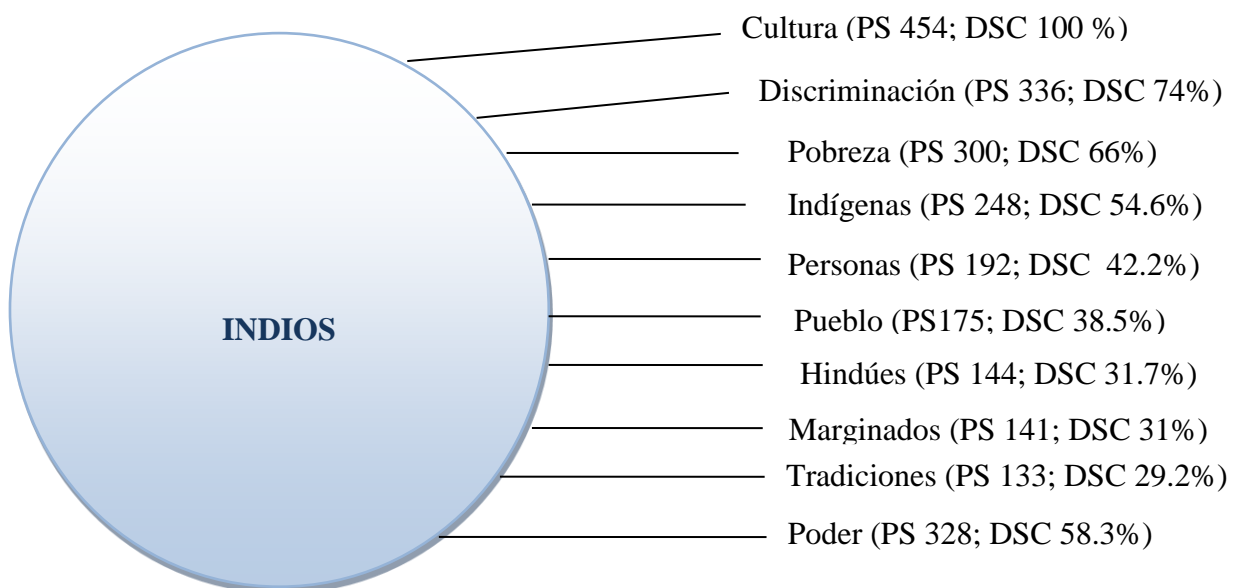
INDIOS

Cultura (PS 454; DSC 100 %)

Discriminación (PS 336; DSC 74%)

Pobreza (PS 300; DSC 66%)

Indígenas (PS 248; DSC 54.6%)

Personas (PS 192; DSC 42.2%)

Pueblo (PS175; DSC 38.5%)

Hindúes (PS 144; DSC 31.7%)

Marginados (PS 141; DSC 31%)

Tradiciones (PS 133; DSC 29.2%)

Poder (PS 328; DSC 58.3%)